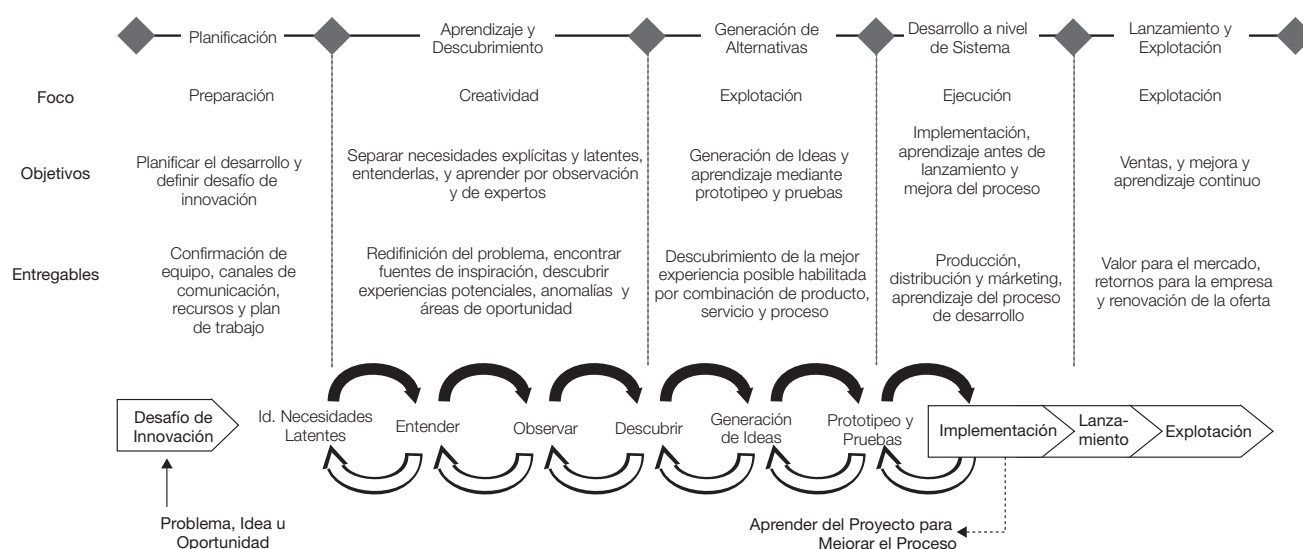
Planificación

Aprendizaje y Descubrimiento

Generación de Alternativas

Desarrollo a nivel de Sistema

Lanzamiento y Explotación

| | | | | | |
|---|---|---|---|---|---|
| Foco | Preparación | Creatividad | Explotación | Ejecución | Explotación |
| Objetivos | Planificar el desarrollo y definir desafío de innovación | Separar necesidades explícitas y latentes, entenderlas, y aprender por observación y de expertos | Generación de Ideas y aprendizaje mediante prototipeo y pruebas | Implementación, aprendizaje antes de lanzamiento y mejora del proceso | Ventas, y mejora y aprendizaje continuo |
| Entregables | Confirmación de equipo, canales de comunicación, recursos y plan de trabajo | Redifinición del problema, encontrar fuentes de inspiración, descubrir experiencias potenciales, anomalías y áreas de oportunidad | Descubrimiento de la mejor experiencia posible habilitada por combinación de producto, servicio y proceso | Producción, distribución y márketing, aprendizaje del proceso de desarrollo | Valor para el mercado, retornos para la empresa y renovación de la oferta |

Desafío de Innovación

Id. Necesidades Latentes

Entender

Observar

Descubrir

Generación de Ideas

Prototipeo y Pruebas

Implementación

Lanza-miento

Explotación

Problema, Idea u Oportunidad

Aprender del Proyecto para Mejorar el Proceso